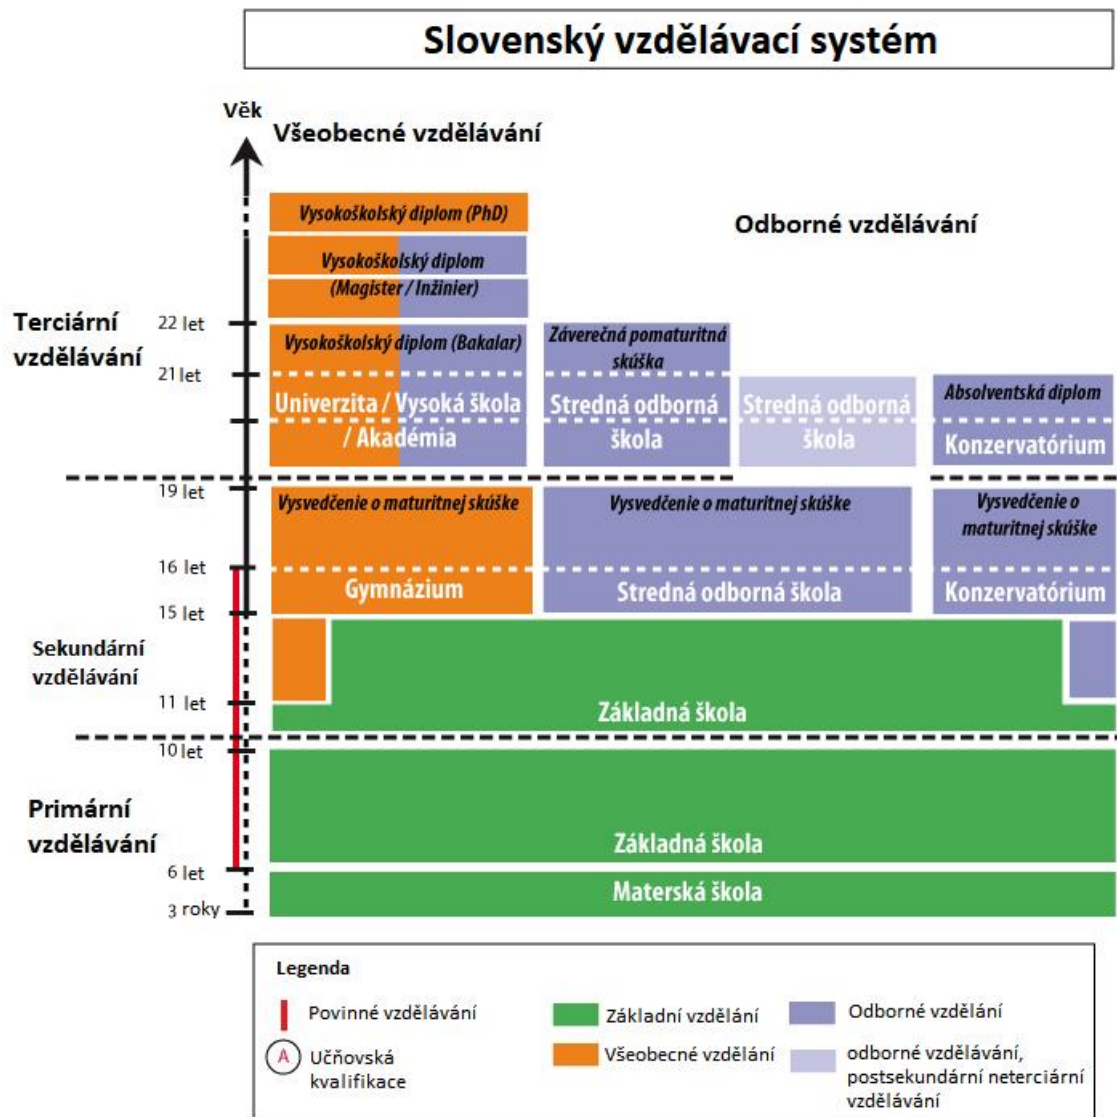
Slovenský vzdělávací systém

Věk

Všeobecné vzdělávání

Odborné vzdělávání

Terciární vzdělávání

Sekundární vzdělávání

Primární vzdělávání

22 let
21 let
19 let
16 let
15 let
11 let
10 let
6 let
3 roky

Vysokoškolský diplom (PhD)

Vysokoškolský diplom (Magister / Inžinier)

Vysokoškolský diplom (Bakalar)

Univerzita / Vysoká škola / Akadémia

Záverečná pomaturitná skúška

Stredná odborná škola

Stredná odborná škola

Absolventská diplom

Konzervatórium

Vysvedčenie o maturitnej skúške

Gymnázium

Vysvedčenie o maturitnej skúške

Stredná odborná škola

Vysvedčenie o maturitnej skúške

Konzervatórium

Základná škola

Základná škola

Materská škola

Legenda

Povinné vzdělávání

A Učňovská kvalifikace

Základní vzdělání

Všeobecné vzdělání

Odborné vzdělání

odborné vzdělávání, postsekundární neterciární vzdělávání